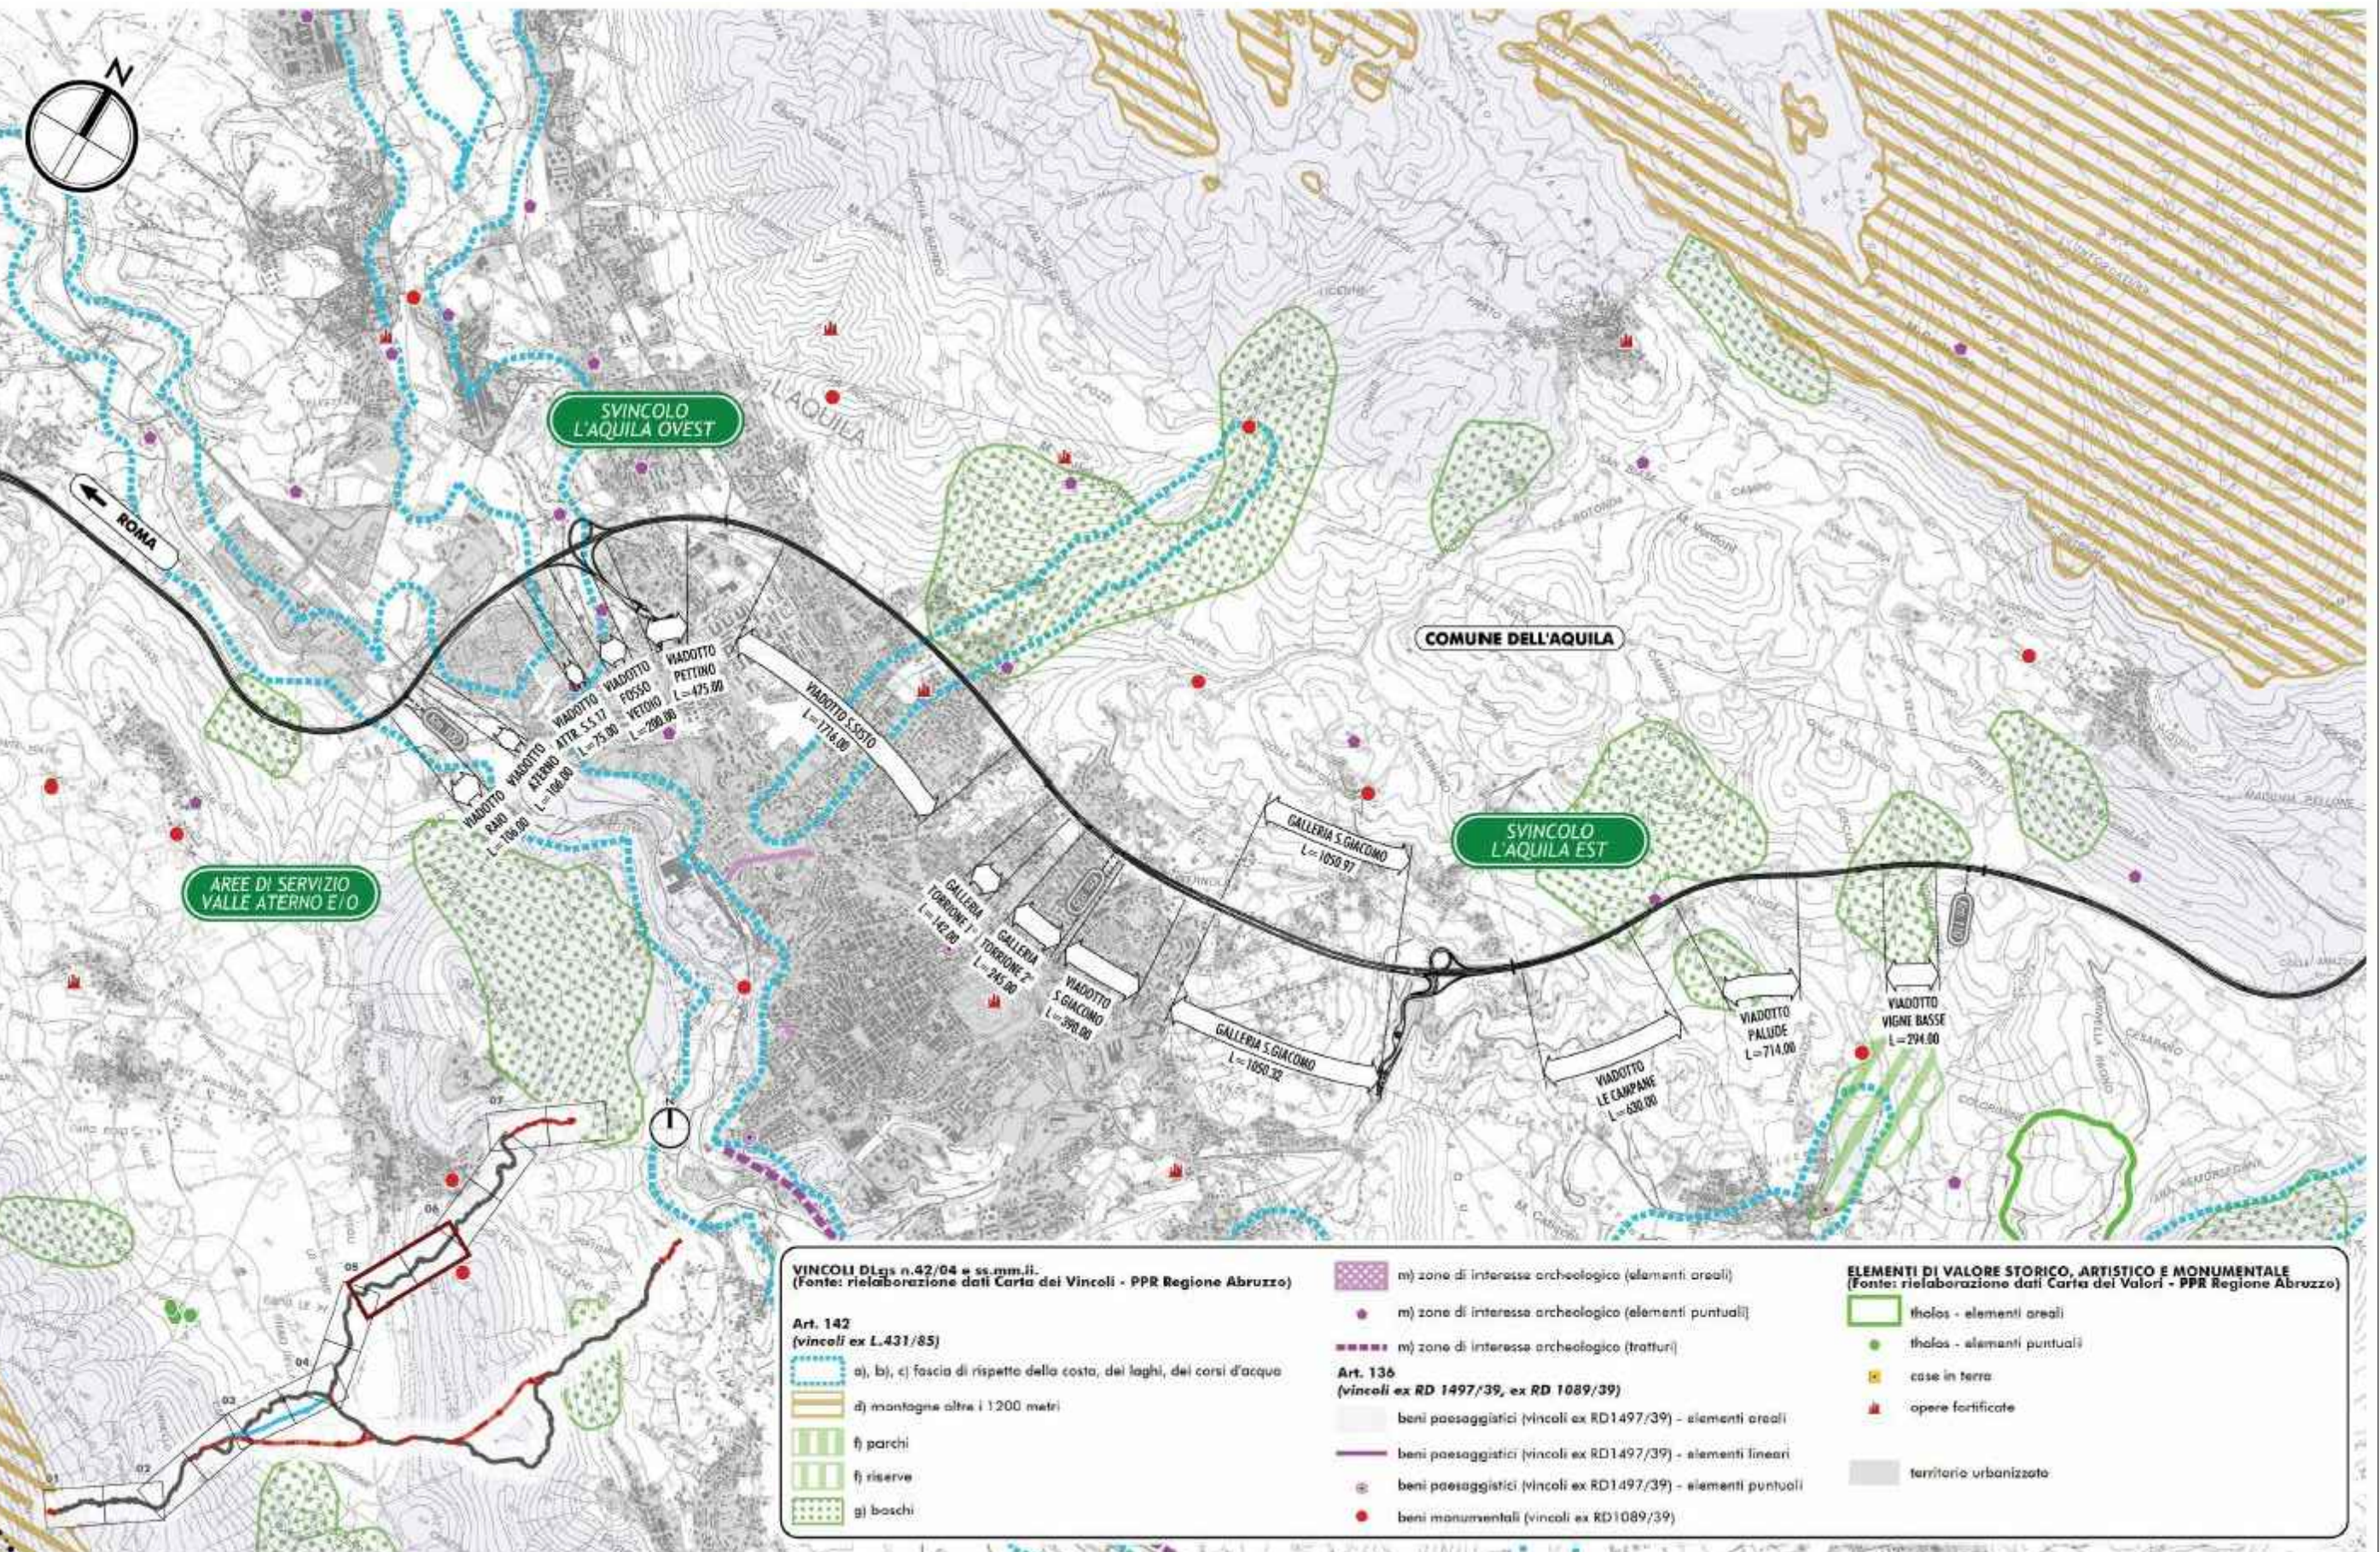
N

SVINCOLO L'AQUILA OVEST

L'AQUILA

ROMA

VIADOTTO RAIO L=106.00

VIADOTTO ATERNO L=168.00

VIADOTTO ATTR. S.S.17 L=75.00

VIADOTTO FOSSO VETOIO L=200.00

VIADOTTO PETTINO L=475.00

VIADOTTO S.SISTO L=1716.00

COMUNE DELL'AQUILA

GALLERIA S.GIACOMO L=1050.97

SVINCOLO L'AQUILA EST

AREE DI SERVIZIO VALLE ATERNO E/O

GALLERIA TORRIONE 1° L=142.00

GALLERIA TORRIONE 2° L=745.00

VIADOTTO S.GIACOMO L=590.00

GALLERIA S.GIACOMO L=1050.32

VIADOTTO LE CAMPANE L=630.00

VIADOTTO PALUDE L=714.00

VIADOTTO VIGNE BASSE L=294.00

VINCOLI DLgs n.42/04 e ss.mm.ii.
(Fonte: rielaborazione dati Carta dei Vincoli - PPR Regione Abruzzo)

Art. 142
(vincoli ex L.431/85)

a), b), c) fascia di rispetto della costa, dei laghi, dei corsi d'acqua

d) montagne oltre i 1200 metri

f) parchi

f) riserve

g) boschi

m) zone di interesse archeologico (elementi areali)

m) zone di interesse archeologico (elementi puntuali)

m) zone di interesse archeologico (tratturi)

Art. 136
(vincoli ex RD 1497/39, ex RD 1089/39)

beni paesaggistici (vincoli ex RD1497/39) - elementi areali

beni paesaggistici (vincoli ex RD1497/39) - elementi lineari

beni paesaggistici (vincoli ex RD1497/39) - elementi puntuali

beni monumentali (vincoli ex RD1089/39)

ELEMENTI DI VALORE STORICO, ARTISTICO E MONUMENTALE
(Fonte: rielaborazione dati Carta dei Valori - PPR Regione Abruzzo)

tholos - elementi areali

tholos - elementi puntuali

case in terra

opere fortificate

territorio urbanizzato